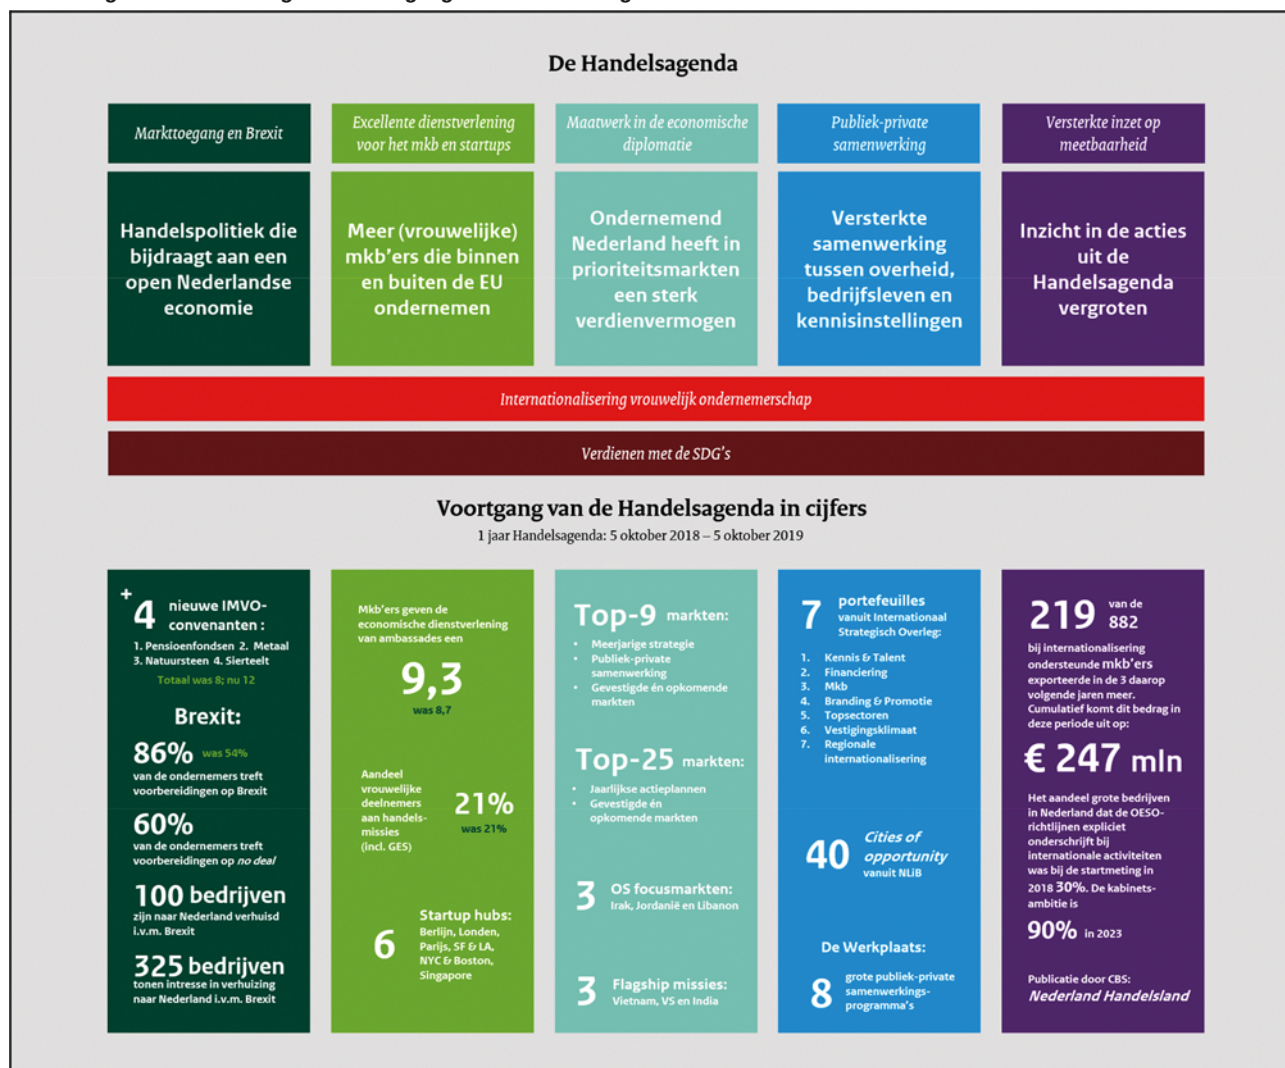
De Handelsagenda

Markttoegang en Brexit

Handelspolitiek die bijdraagt aan een open Nederlandse economie

Excellente dienstverlening voor het mkb en startups

Meer (vrouwelijke) mkb'ers die binnen en buiten de EU ondernemen

Maatwerk in de economische diplomatie

Ondernemend Nederland heeft in prioriteitsmarkten een sterk verdienvermogen

Publiek-private samenwerking

Versterkte samenwerking tussen overheid, bedrijfsleven en kennisinstellingen

Versterkte inzet op meetbaarheid

Inzicht in de acties uit de Handelsagenda vergroten

Internationalisering vrouwelijk ondernemerschap

Verdienen met de SDG's

Voortgang van de Handelsagenda in cijfers

1 jaar Handelsagenda: 5 oktober 2018 – 5 oktober 2019

+4 nieuwe IMVO-convenanten:
1. Pensioenfondsen 2. Metaal 3. Natuursteen 4. Sierteelt
Totaal was 8; nu 12

Brexit:
86% was 54%
van de ondernemers treft voorbereidingen op Brexit
60%
van de ondernemers treft voorbereidingen op no deal
100 bedrijven
zijn naar Nederland verhuisd i.v.m. Brexit
325 bedrijven
tonen intresse in verhuizing naar Nederland i.v.m. Brexit

Mkb'ers geven de economische dienstverlening van ambassades een
9,3
was 8,7

Aandeel vrouwelijke deelnemers aan handelsmissies (incl. GES)
21%
was 21%

6 Startup hubs:
Berlijn, Londen, Parijs, SF & LA, NYC & Boston, Singapore

Top-9 markten:
• Meerjarige strategie
• Publiek-private samenwerking
• Gevestigde én opkomende markten

Top-25 markten:
• Jaarlijkse actieplannen
• Gevestigde én opkomende markten

3 OS focusmarkten:
Irak, Jordanië en Libanon

3 Flagship missies:
Vietnam, VS en India

7 portefeuilles
vanuit Internationaal Strategisch Overleg:
1. Kennis & Talent
2. Financiering
3. Mkb
4. Branding & Promotie
5. Topsectoren
6. Vestigingsklimaat
7. Regionale internationalisering

40 Cities of opportunity
vanuit NLiB

De Werkplaats:
8 grote publiek-private samenwerkings-programma's

219 van de 882
bij internationalisering ondersteunde mkb'ers exporteerde in de 3 daarop volgende jaren meer. Cumulatief komt dit bedrag in deze periode uit op:
€ 247 mln

Het aandeel grote bedrijven in Nederland dat de OESO-richtlijnen expliciet onderschrijft bij internationale activiteiten was bij de startmeting in 2018 30%. De kabinets-ambitie is
90% in 2023

Publicatie door CBS:
Nederland Handelsland